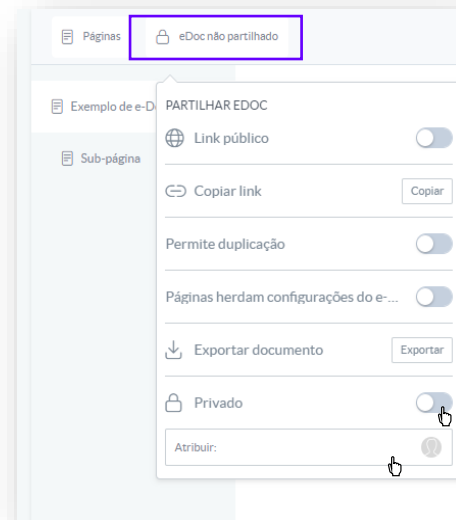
Páginas
eDoc não partilhado

Exemplo de e-D
Sub-página

PARTILHAR EDOC
Link público
Copiar link
Copiar
Permite duplicação
Páginas herdam configurações do e-...
Exportar documento
Exportar
Privado
Atribuir: